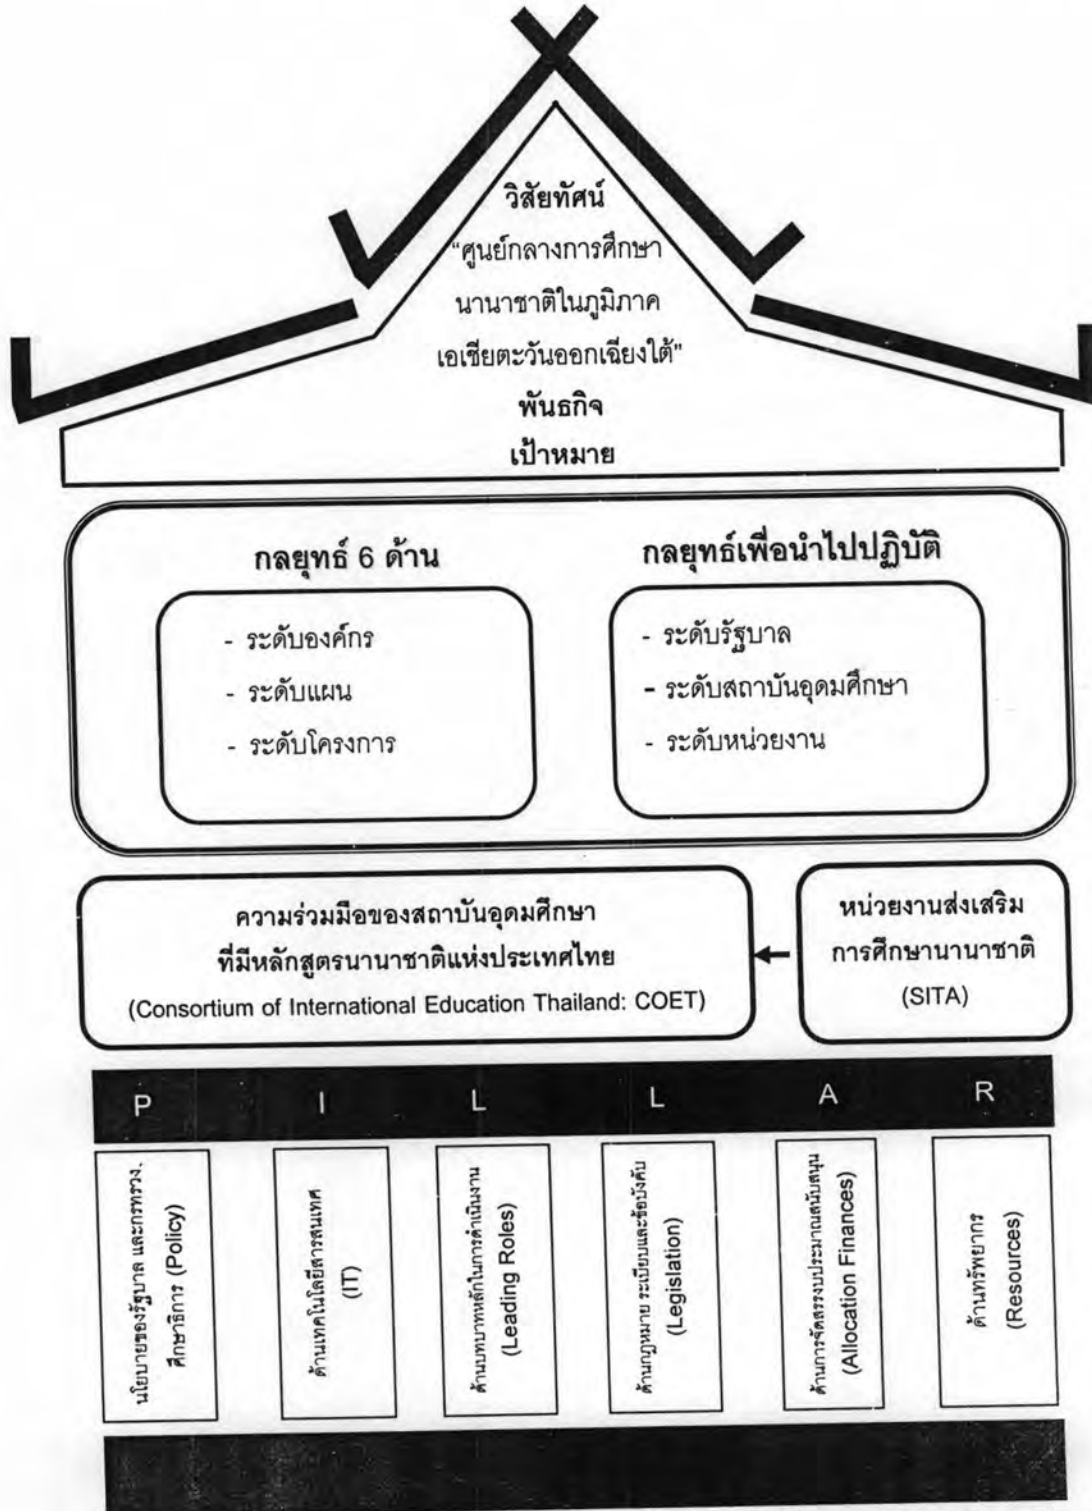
วิสัยทัศน์
"ศูนย์กลางการศึกษานานาชาติในภูมิภาคเอเชียตะวันออกเฉียงใต้"
พันธกิจ
เป้าหมาย

กลยุทธ์ 6 ด้าน
- ระดับองค์กร
- ระดับแผน
- ระดับโครงการ

กลยุทธ์เพื่อนำไปปฏิบัติ
- ระดับรัฐบาล
- ระดับสถาบันอุดมศึกษา
- ระดับหน่วยงาน

ความร่วมมือของสถาบันอุดมศึกษาที่มีหลักสูตรนานาชาติแห่งประเทศไทย
(Consortium of International Education Thailand: COET)

หน่วยงานส่งเสริมการศึกษานานาชาติ
(SITA)

| P | I | L | L | A | R |
|---|---|---|---|---|---|
| นโยบายของรัฐบาล และกระทรวงศึกษาธิการ (Policy) | ด้านเทคโนโลยีสารสนเทศ (IT) | ด้านบทบาทหลักในการดำเนินงาน (Leading Roles) | ด้านกฎหมาย ระเบียบและข้อบังคับ (Legislation) | ด้านการจัดสรรงบประมาณสนับสนุน (Allocation Finances) | ด้านทรัพยากร (Resources) |